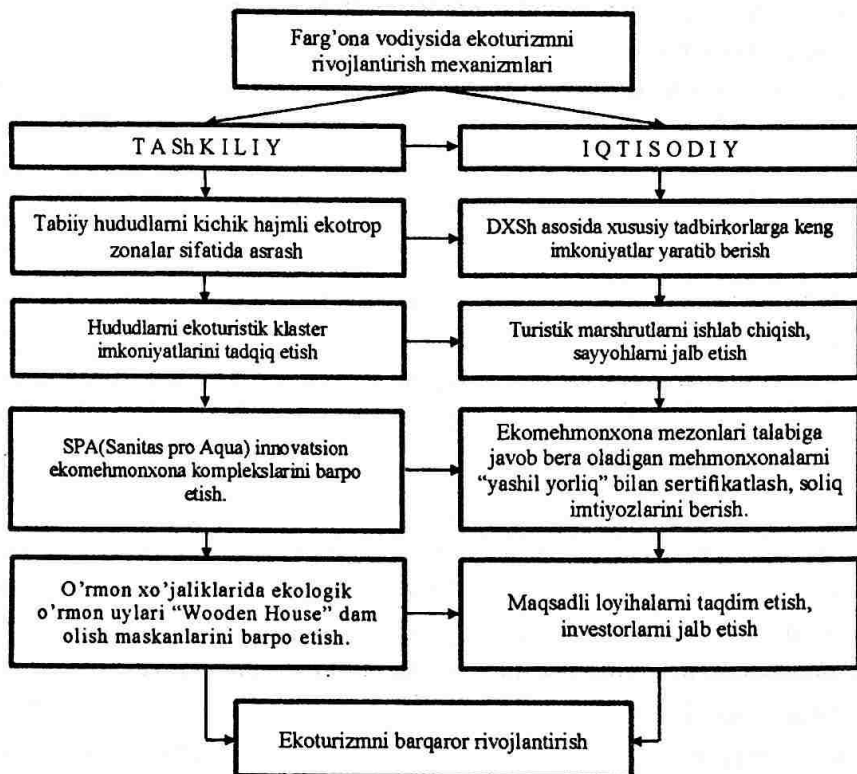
Farg'ona vodiysida ekoturizmni rivojlantirish mexanizmlari

T A ShK I L I Y

I Q T I S O D I Y

Tabiiy hududlarni kichik hajmli ekotrop zonalar sifatida asrash

DXSh asosida xususiy tadbirkorlarga keng imkoniyatlar yaratib berish

Hududlarni ekoturistik klaster imkoniyatlarini tadqiq etish

Turistik marshrutlarni ishlab chiqish, sayyohlarni jalb etish

SPA(Sanitas pro Aqua) innovatsion ekomehmonxona komplekslarini barpo etish.

Ekomehmonxona mezonlari talabiga javob bera oladigan mehmonxonalarni "yashil yorliq" bilan sertifikatlash, soliq imtiyozlarini berish.

O'rmon xo'jaliklarida ekologik o'rmon uylari "Wooden House" dam olish maskanlarini barpo etish.

Maqsadli loyihalarni taqdim etish, investorlarni jalb etish

Ekoturizmni barqaror rivojlantirish